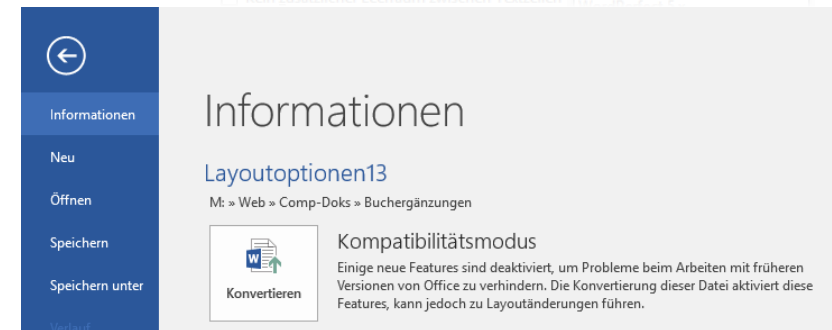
Informationen
Neu
Öffnen
Speichern
Speichern unter
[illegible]

Informationen

Layoutoptionen13

M: » Web » Comp-Doks » Buchergänzungen

Konvertieren

Kompatibilitätsmodus

Einige neue Features sind deaktiviert, um Probleme beim Arbeiten mit früheren Versionen von Office zu verhindern. Die Konvertierung dieser Datei aktiviert diese Features, kann jedoch zu Layoutänderungen führen.